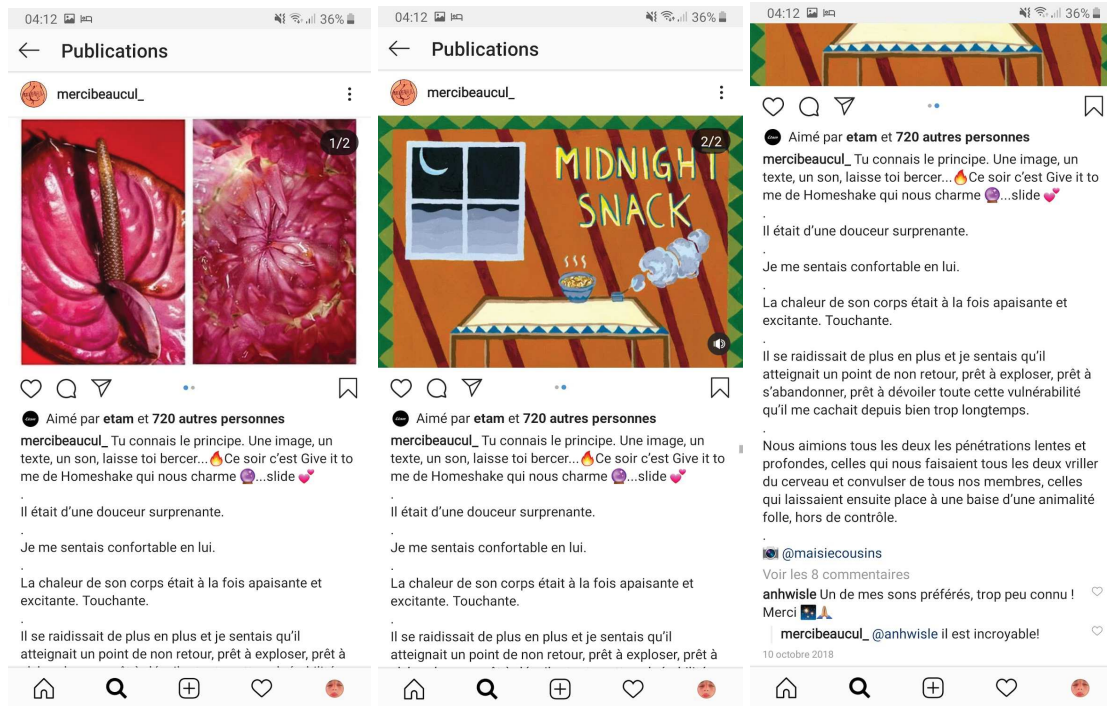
04:12 36%

Publications

mercibeaucul_

1/2

Aimé par etam et 720 autres personnes

mercibeaucul_ Tu connais le principe. Une image, un texte, un son, laisse toi bercer...🔥Ce soir c'est Give it to me de Homeshake qui nous charme 🔮...slide 💕
.
Il était d'une douceur surprenante.
.
Je me sentais confortable en lui.
.
La chaleur de son corps était à la fois apaisante et excitante. Touchante.
.
Il se raidissait de plus en plus et je sentais qu'il atteignait un point de non retour, prêt à exploser, prêt à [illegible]

04:12 36%

Publications

mercibeaucul_

MIDNIGHT SNACK

2/2

Aimé par etam et 720 autres personnes

mercibeaucul_ Tu connais le principe. Une image, un texte, un son, laisse toi bercer...🔥Ce soir c'est Give it to me de Homeshake qui nous charme 🔮...slide 💕
.
Il était d'une douceur surprenante.
.
Je me sentais confortable en lui.
.
La chaleur de son corps était à la fois apaisante et excitante. Touchante.
.
Il se raidissait de plus en plus et je sentais qu'il atteignait un point de non retour, prêt à exploser, prêt à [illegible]

04:12 36%

Aimé par etam et 720 autres personnes

mercibeaucul_ Tu connais le principe. Une image, un texte, un son, laisse toi bercer...🔥Ce soir c'est Give it to me de Homeshake qui nous charme 🔮...slide 💕
.
Il était d'une douceur surprenante.
.
Je me sentais confortable en lui.
.
La chaleur de son corps était à la fois apaisante et excitante. Touchante.
.
Il se raidissait de plus en plus et je sentais qu'il atteignait un point de non retour, prêt à exploser, prêt à s'abandonner, prêt à dévoiler toute cette vulnérabilité qu'il me cachait depuis bien trop longtemps.
.
Nous aimions tous les deux les pénétrations lentes et profondes, celles qui nous faisaient tous les deux vriller du cerveau et convulser de tous nos membres, celles qui laissaient ensuite place à une baise d'une animalité folle, hors de contrôle.
.
📷 @maisiecousins

Voir les 8 commentaires

anhwisle Un de mes sons préférés, trop peu connu ! Merci 🌃🙏

mercibeaucul_ @anhwisle il est incroyable!

10 octobre 2018